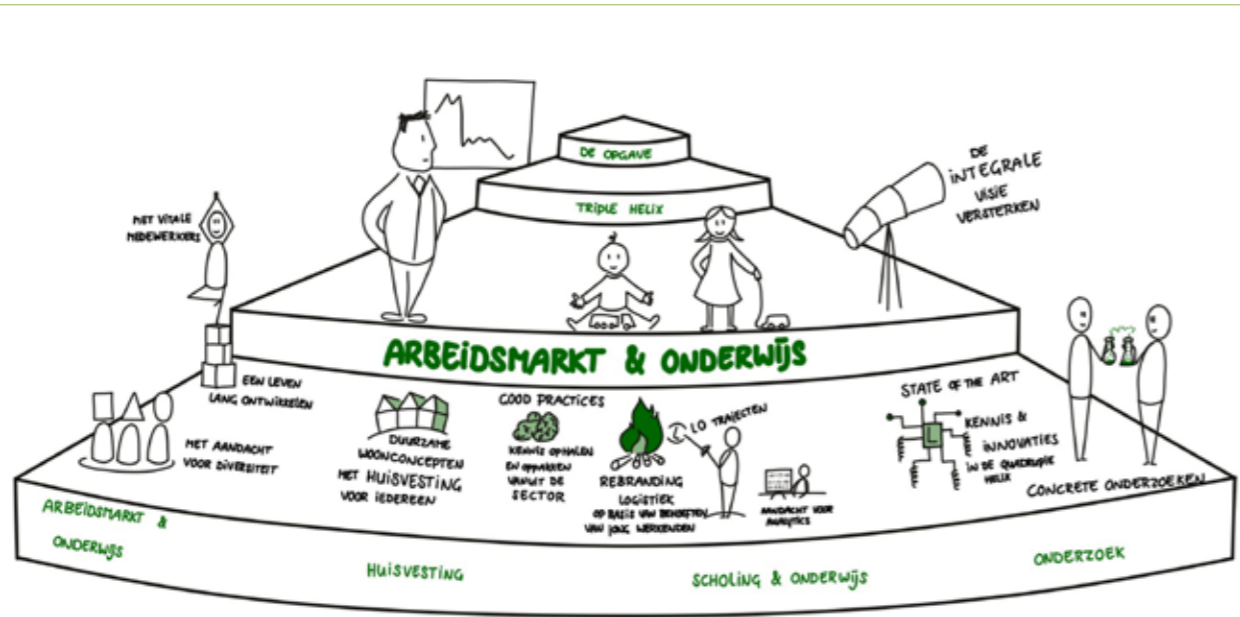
DE OPGAVE

TRIPLE HELIX

DE INTEGRALE VISIE VERSTERKEN

MET VITALE MEDEWERKERS

ARBEIDSMARKT & ONDERWIJS

EEN LEVEN LANG ONTWIKKELEN

MET AANDACHT VOOR DIVERSITEIT

DUURZAME WOONCONCEPTEN

MET HUISVESTING VOOR IEDEREEN

GOOD PRACTICES

KENNIS OPHALEN EN OPHAKKEN VANUIT DE SECTOR

LO TRAJECTEN

REBRANDING LOGISTIEK

OP BASIS VAN BEHOEFTEN VAN JONG WERKENDEN

AANDACHT VOOR ANALYTICS

STATE OF THE ART

KENNIS & INNOVATIES IN DE QUADRUPLE HELIX

CONCRETE ONDERZOEKEN

ARBEIDSMARKT & ONDERWIJS

HUISVESTING

SCHOLING & ONDERWIJS

ONDERZOEK